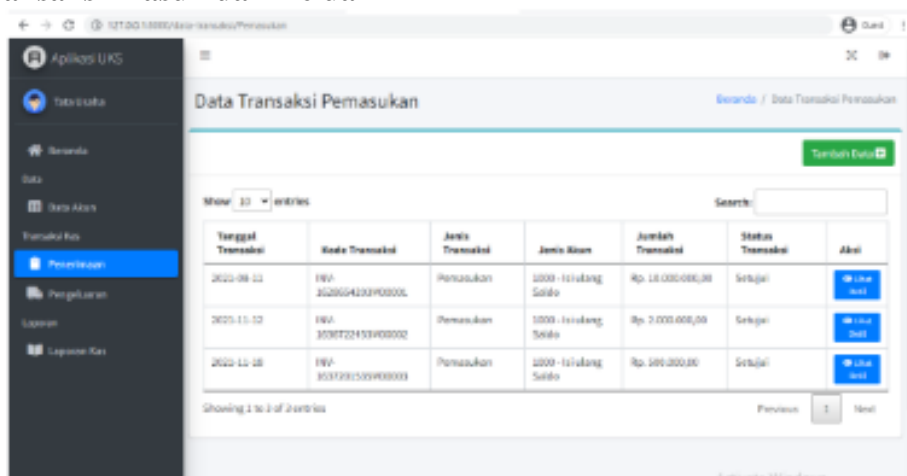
127.0.0.1:8000/data-transaksi/Pemasukan

Guest

Aplikasi UKS

Tata Usaha

Beranda

Data

Data Akun

Transaksi Kas

Penerimaan

Pengeluaran

Laporan

Laporan Kas

Data Transaksi Pemasukan

Beranda / Data Transaksi Pemasukan

Tambah Data

Show 10 entries

Search:

| Tanggal Transaksi | Kode Transaksi | Jenis Transaksi | Jenis Akun | Jumlah Transaksi | Status Transaksi | Aksi |
|---|---|---|---|---|---|---|
| 2021-08-11 | INV-1628654200Y00001 | Pemasukan | 1000 - Isi ulang Saldo | Rp. 10.000.000,00 | Setujui | Lihat Detil |
| 2021-11-12 | INV-1636722450Y00002 | Pemasukan | 1000 - Isi ulang Saldo | Rp. 2.000.000,00 | Setujui | Lihat Detil |
| 2021-11-18 | INV-1637201505Y00003 | Pemasukan | 1000 - Isi ulang Saldo | Rp. 500.000,00 | Setujui | Lihat Detil |

Showing 1 to 3 of 3 entries

Previous 1 Next

Aktivasi Windows